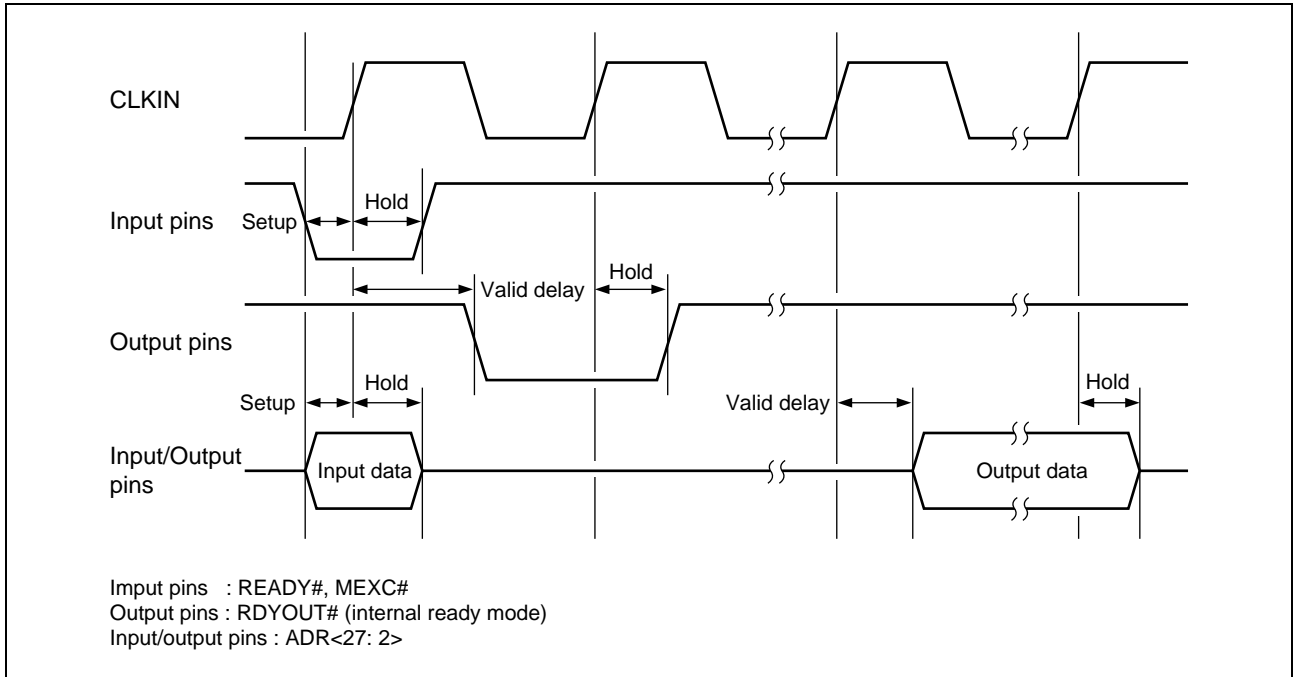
CLKIN

Input pins

Setup

Hold

Valid delay

Hold

Output pins

Setup

Hold

Valid delay

Hold

Input/Output pins

Input data

Output data

Imput pins : READY#, MEXC#
Output pins : RDYOUT# (internal ready mode)
Input/output pins : ADR<27: 2>